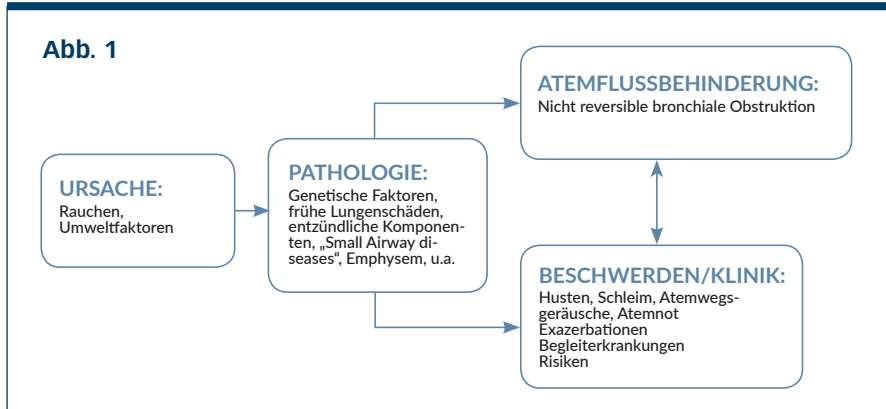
Abb. 1

URSACHE:
Rauchen, Umweltfaktoren

PATHOLOGIE:
Genetische Faktoren, frühe Lungenschäden, entzündliche Komponenten, „Small Airway diseases“, Emphysem, u.a.

ATEMFLUSSBEHINDERUNG:
Nicht reversible bronchiale Obstruktion

BESCHWERDEN/KLINIK:
Husten, Schleim, Atemwegsgeräusche, Atemnot
Exazerbationen
Begleiterkrankungen
Risiken